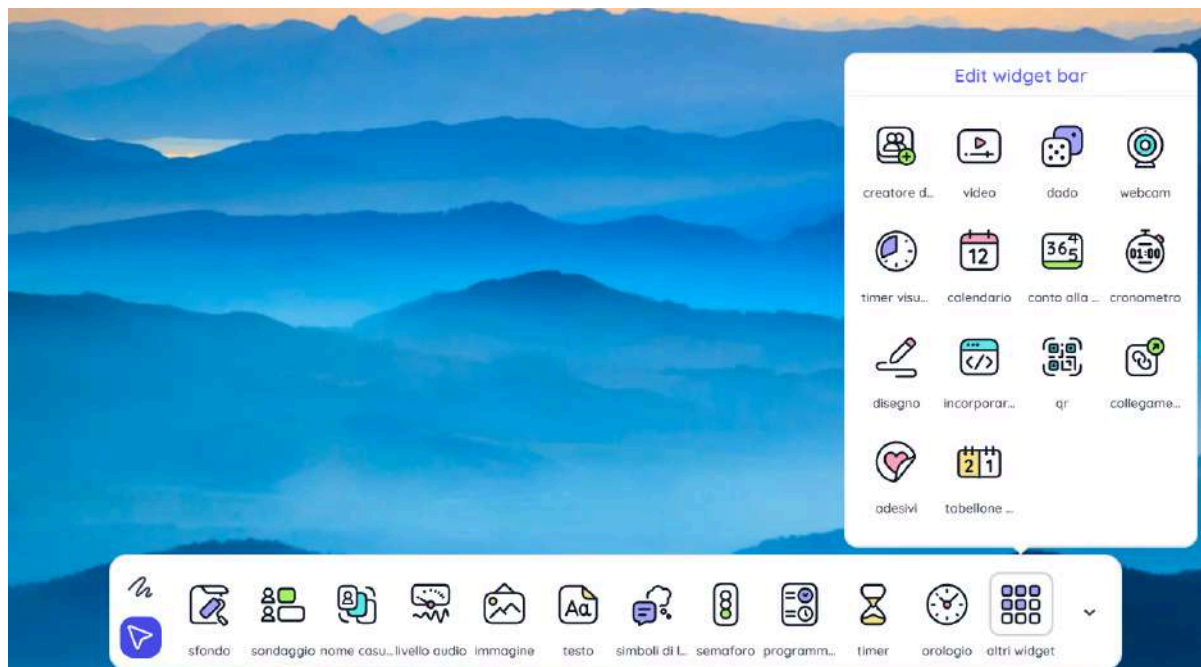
Edit widget bar

creatore d...
video
dado
webcam

timer visu...
12
calendario
365
conto alla ...
01:00
cronometro

disegno
incorporar...
qr
collegame...

adesivi
2 1
tabellone ...

sfondo
sondaggio
nome casu...
livello audio
immagine
Aa
testo
simboli di l...
semaforo
programm...
timer
orologio
altri widget